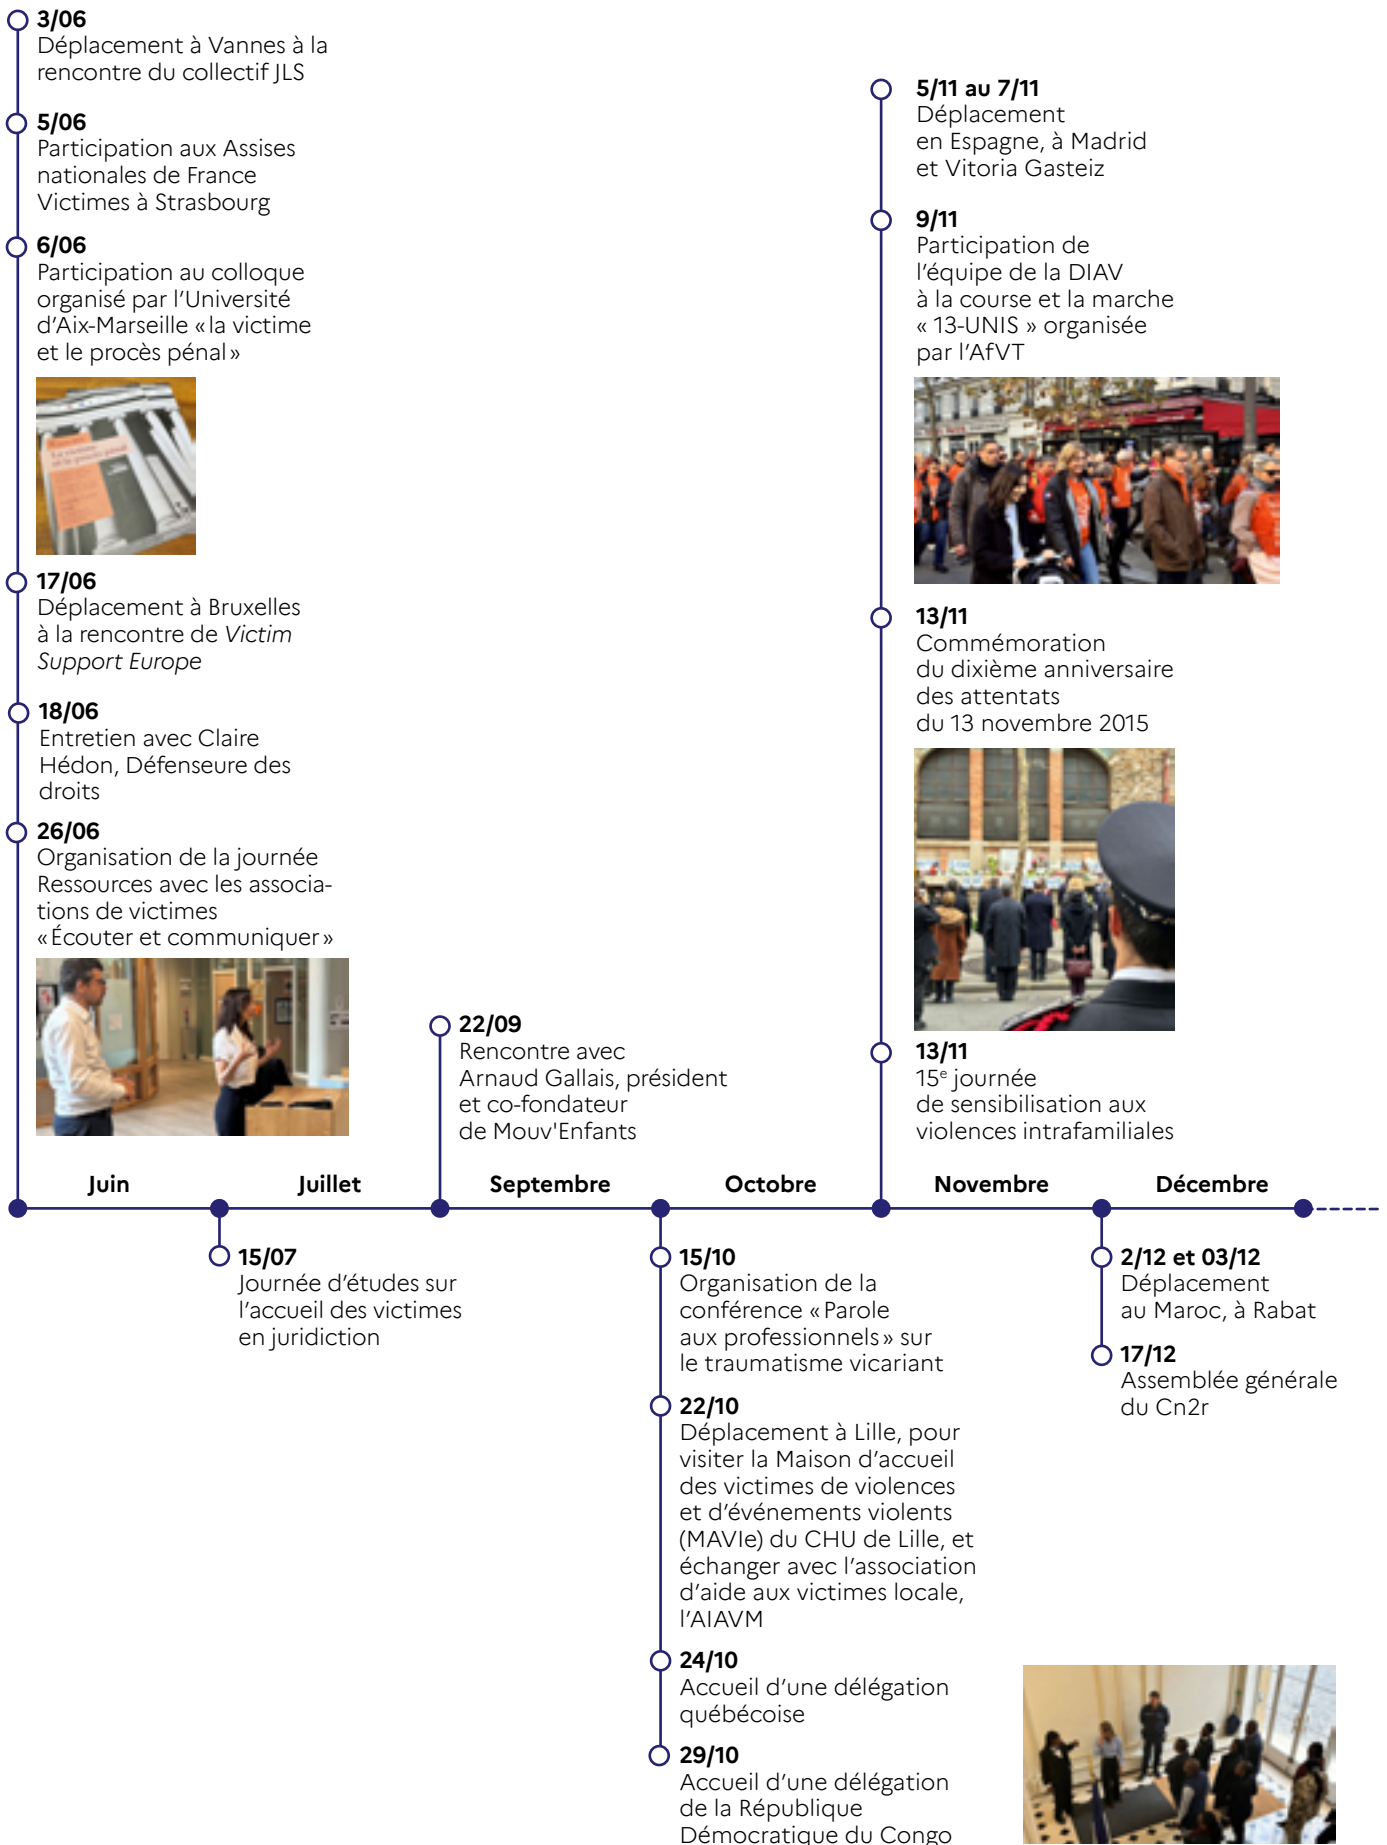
**3/06**
Déplacement à Vannes à la rencontre du collectif JLS

**5/06**
Participation aux Assises nationales de France Victimes à Strasbourg

**6/06**
Participation au colloque organisé par l'Université d'Aix-Marseille « la victime et le procès pénal »

**17/06**
Déplacement à Bruxelles à la rencontre de *Victim Support Europe*

**18/06**
Entretien avec Claire Hédon, Défenseure des droits

**26/06**
Organisation de la journée Ressources avec les associations de victimes « Écouter et communiquer »

**22/09**
Rencontre avec Arnaud Gallais, président et co-fondateur de Mouv'Enfants

**5/11 au 7/11**
Déplacement en Espagne, à Madrid et Vitoria Gasteiz

**9/11**
Participation de l'équipe de la DIAV à la course et la marche « 13-UNIS » organisée par l'AfVT

**13/11**
Commémoration du dixième anniversaire des attentats du 13 novembre 2015

**13/11**
$15^e$ journée de sensibilisation aux violences intrafamiliales

Juin Juillet Septembre Octobre Novembre Décembre

**15/07**
Journée d'études sur l'accueil des victimes en juridiction

**15/10**
Organisation de la conférence « Parole aux professionnels » sur le traumatisme vicariant

**22/10**
Déplacement à Lille, pour visiter la Maison d'accueil des victimes de violences et d'événements violents (MAVIe) du CHU de Lille, et échanger avec l'association d'aide aux victimes locale, l'AIAVM

**24/10**
Accueil d'une délégation québécoise

**29/10**
Accueil d'une délégation de la République Démocratique du Congo

**2/12 et 03/12**
Déplacement au Maroc, à Rabat

**17/12**
Assemblée générale du Cn2r